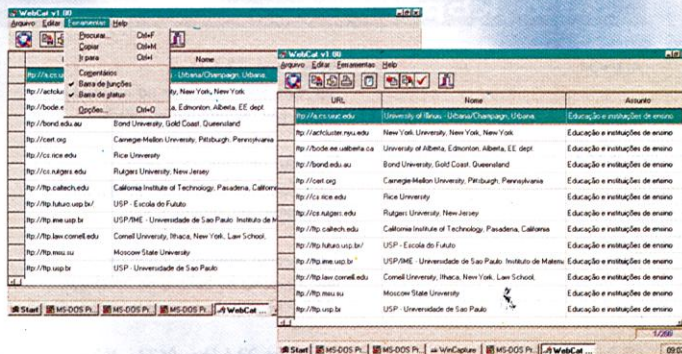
WebCat v1.00
Arquivo Editar Ferramentas Help
Procurar... Ctrl+F
Copiar Ctrl+M
Ir para Ctrl+I
Comentários
Barra de funções
Barra de status
Opções... Ctrl+O
Nome
ftp://a.cs.u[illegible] - Urbana/Champagn, Urbana
ftp://actclu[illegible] ty, New York, New York
ftp://bode.e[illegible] ta, Edmonton, Alberta, EE dept
ftp://bond.edu.au Bond University, Gold Coast, Queensland
ftp://cert.org Carnegie-Mellon University, Pittsburgh, Pennsylvania
ftp://cs.rice.edu Rice University
ftp://cs.rutgers.edu Rutgers University, New Jersey
ftp://ftp.caltech.edu California Institute of Technology, Pasadena, Californ
ftp://ftp.futuro.usp.br/ USP - Escola do Futuro
ftp://ftp.ime.usp.br USP/IME - Universidade de Sao Paulo, Instituto de M
ftp://ftp.law.cornell.edu Cornell University, Ithaca, New York, Law School,
ftp://ftp.msu.su Moscow State University
ftp://ftp.usp.br USP - Universidade de Sao Paulo
Start MS-DOS Pr... MS-DOS Pr... MS-DOS Pr... WebCat ...

WebCat v1.00
Arquivo Editar Ferramentas Help

| URL | Nome | Assunto |
|---|---|---|
| ftp://a.cs.uiuc.edu | University of Illinois - Urbana/Champagn, Urbana | Educação e instituições de ensino |
| ftp://actcluster.nyu.edu | New York University, New York, New York | Educação e instituições de ensino |
| ftp://bode.ee.ualberta.ca | University of Alberta, Edmonton, Alberta, EE dept | Educação e instituições de ensino |
| ftp://bond.edu.au | Bond University, Gold Coast, Queensland | Educação e instituições de ensino |
| ftp://cert.org | Carnegie-Mellon University, Pittsburgh, Pennsylvania | Educação e instituições de ensino |
| ftp://cs.rice.edu | Rice University | Educação e instituições de ensino |
| ftp://cs.rutgers.edu | Rutgers University, New Jersey | Educação e instituições de ensino |
| ftp://ftp.caltech.edu | California Institute of Technology, Pasadena, California | Educação e instituições de ensino |
| ftp://ftp.futuro.usp.br/ | USP - Escola do Futuro | Educação e instituições de ensino |
| ftp://ftp.ime.usp.br | USP/IME - Universidade de Sao Paulo, Instituto de Matem | Educação e instituições de ensino |
| ftp://ftp.law.cornell.edu | Cornell University, Ithaca, New York, Law School, | Educação e instituições de ensino |
| ftp://ftp.msu.su | Moscow State University | Educação e instituições de ensino |
| ftp://ftp.usp.br | USP - Universidade de Sao Paulo | Educação e instituições de ensino |

1/269
Start MS-DOS Pr... MS-DOS Pr... MS-DOS Pr... WinCapture MS-DOS Pr... WebCat ... 09:5